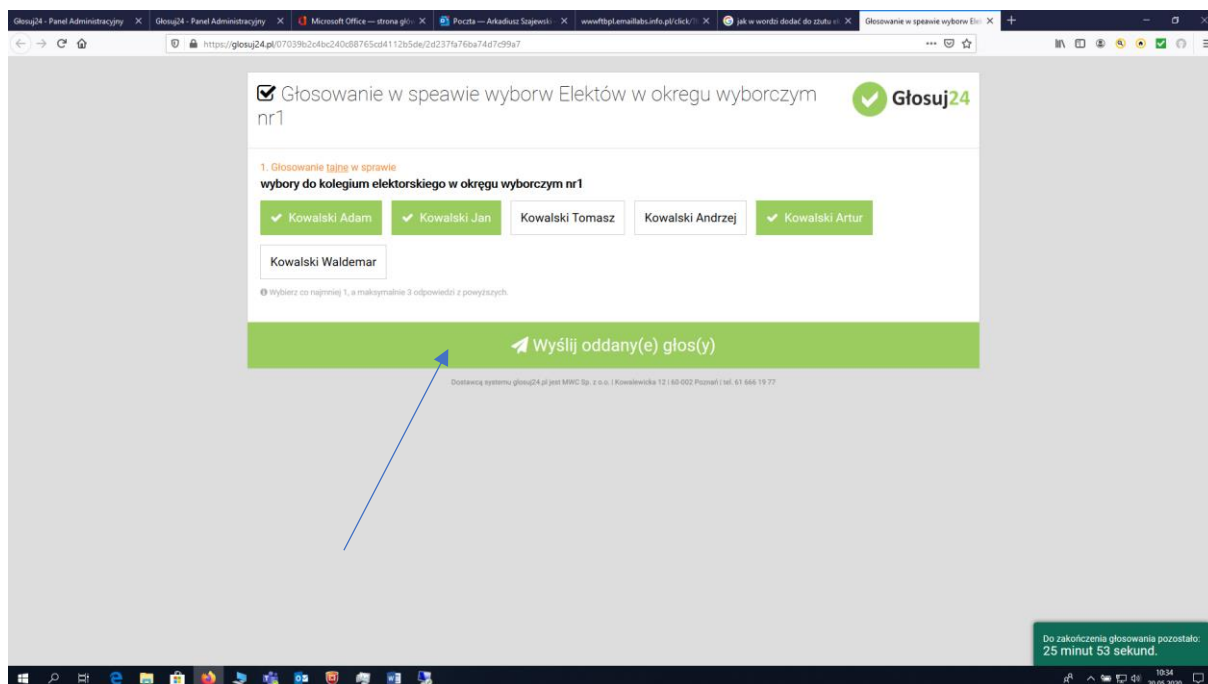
Głosuj24 - Panel Administracyjny × Głosuj24 - Panel Administracyjny × Microsoft Office — strona głó × Poczta — Arkadiusz Szajewski × wwwftbpl.emaillabs.info.pl/click/ × jak w wordzi dodać do zrzutu × Głosowanie w speawie wyborw Ele ×

https://glosuj24.pl/07039b2c4bc240c88765cd4112b5de/2d237fa76ba74d7c99a7

Głosowanie w speawie wyborw Elektów w okregu wyborczym nr1

Głosuj24

1. Głosowanie tajne w sprawie
wybory do kolegium elektorskiego w okręgu wyborczym nr1

Kowalski Adam

Kowalski Jan

Kowalski Tomasz

Kowalski Andrzej

Kowalski Artur

Kowalski Waldemar

Wybierz co najmniej 1, a maksymalnie 3 odpowiedzi z powyższych.

Wyślij oddany(e) głos(y)

Dostawcą systemu glosuj24.pl jest MWC Sp. z o.o. | Kowalewicka 12 | 60-002 Poznań | tel. 61 666 19 77

Do zakończenia głosowania pozostało:
25 minut 53 sekund.

10:34
30.05.2020